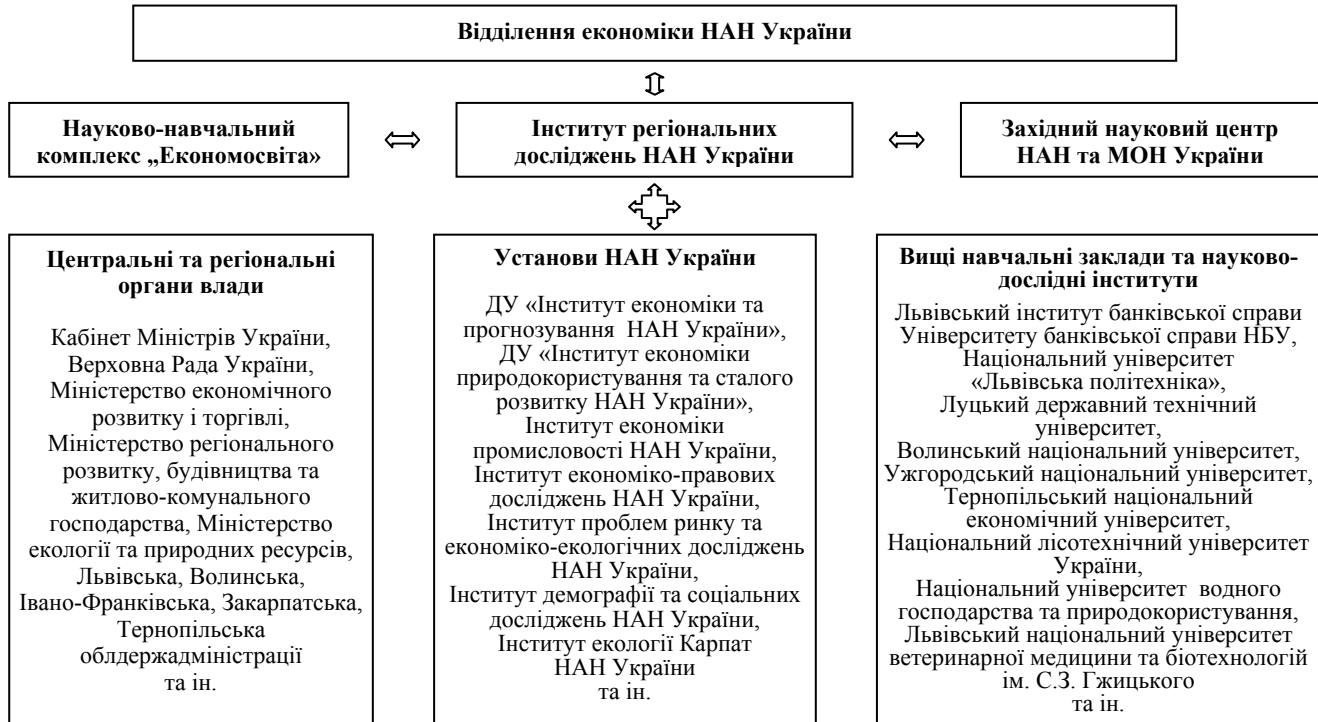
Відділення економіки НАН України

⇕

Науково-навчальний комплекс „Економосвіта»

⇔

Інститут регіональних досліджень НАН України

⇔

Західний науковий центр НАН та МОН України

Центральні та регіональні органи влади

Кабінет Міністрів України, Верховна Рада України, Міністерство економічного розвитку і торгівлі, Міністерство регіонального розвитку, будівництва та житлово-комунального господарства, Міністерство екології та природних ресурсів, Львівська, Волинська, Івано-Франківська, Закарпатська, Тернопільська облдержадміністрації та ін.

Установи НАН України

ДУ «Інститут економіки та прогнозування НАН України», ДУ «Інститут економіки природокористування та сталого розвитку НАН України», Інститут економіки промисловості НАН України, Інститут економіко-правових досліджень НАН України, Інститут проблем ринку та економіко-екологічних досліджень НАН України, Інститут демографії та соціальних досліджень НАН України, Інститут екології Карпат НАН України та ін.

Вищі навчальні заклади та науково-дослідні інститути

Львівський інститут банківської справи Університету банківської справи НБУ, Національний університет «Львівська політехніка», Луцький державний технічний університет, Волинський національний університет, Ужгородський національний університет, Тернопільський національний економічний університет, Національний лісотехнічний університет України, Національний університет водного господарства та природокористування, Львівський національний університет ветеринарної медицини та біотехнологій ім. С.З. Гжицького та ін.